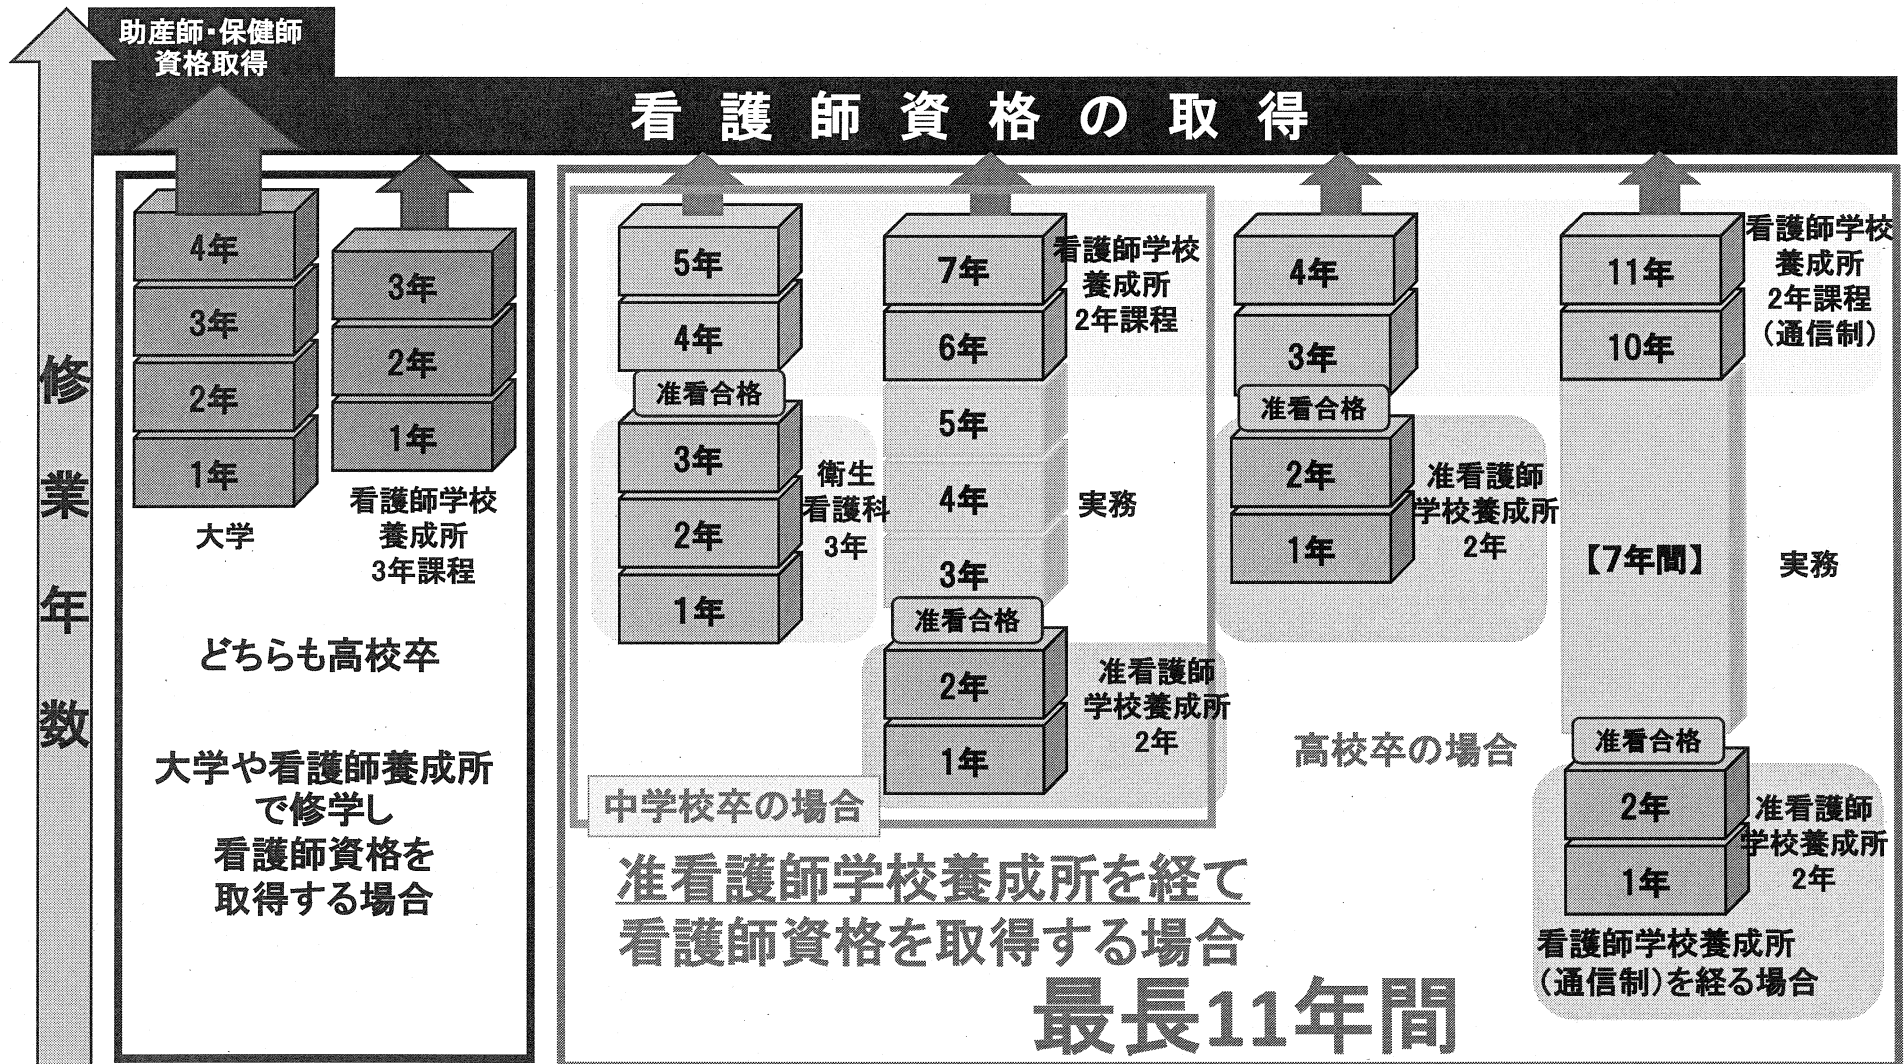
助産師・保健師
資格取得

看護師資格の取得

修業年数

4年
3年
2年
1年
大学

3年
2年
1年
看護師学校養成所3年課程

どちらも高校卒

大学や看護師養成所で修学し看護師資格を取得する場合

5年
4年
准看合格
3年
2年
1年
衛生看護科3年

7年
6年
看護師学校養成所2年課程
5年
4年
3年
実務
准看合格
2年
1年
准看護師学校養成所2年

中学校卒の場合

4年
3年
准看合格
2年
1年
准看護師学校養成所2年

高校卒の場合

11年
10年
看護師学校養成所2年課程（通信制）
【7年間】
実務
准看合格
2年
1年
准看護師学校養成所2年
看護師学校養成所（通信制）を経る場合

准看護師学校養成所を経て
看護師資格を取得する場合

最長11年間